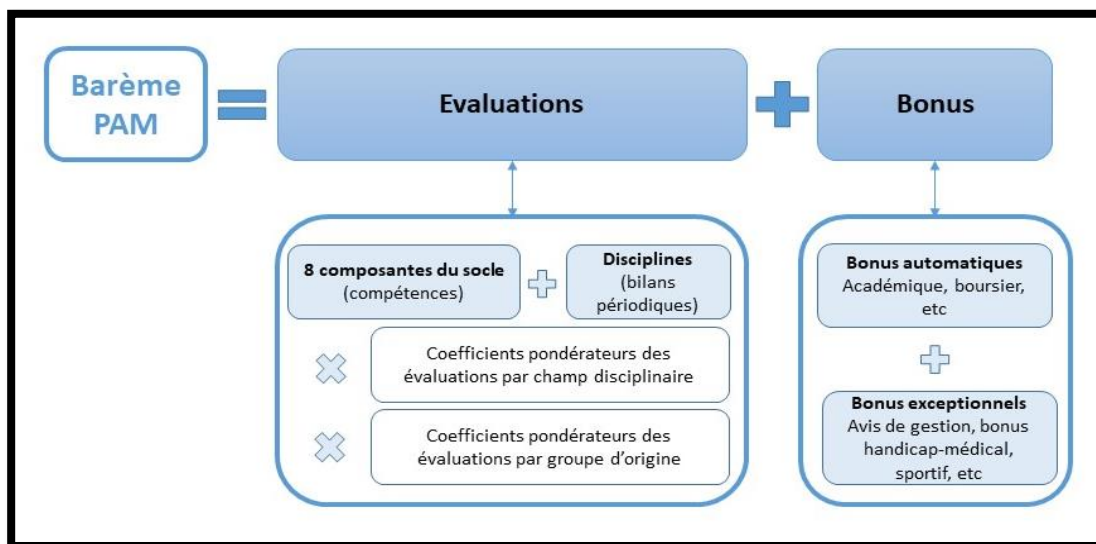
Barème PAM

Evaluations

Bonus

8 composantes du socle (compétences)

Disciplines (bilans périodiques)

Coefficients pondérateurs des évaluations par champ disciplinaire

Coefficients pondérateurs des évaluations par groupe d'origine

Bonus automatiques Académique, boursier, etc

Bonus exceptionnels Avis de gestion, bonus handicap-médical, sportif, etc